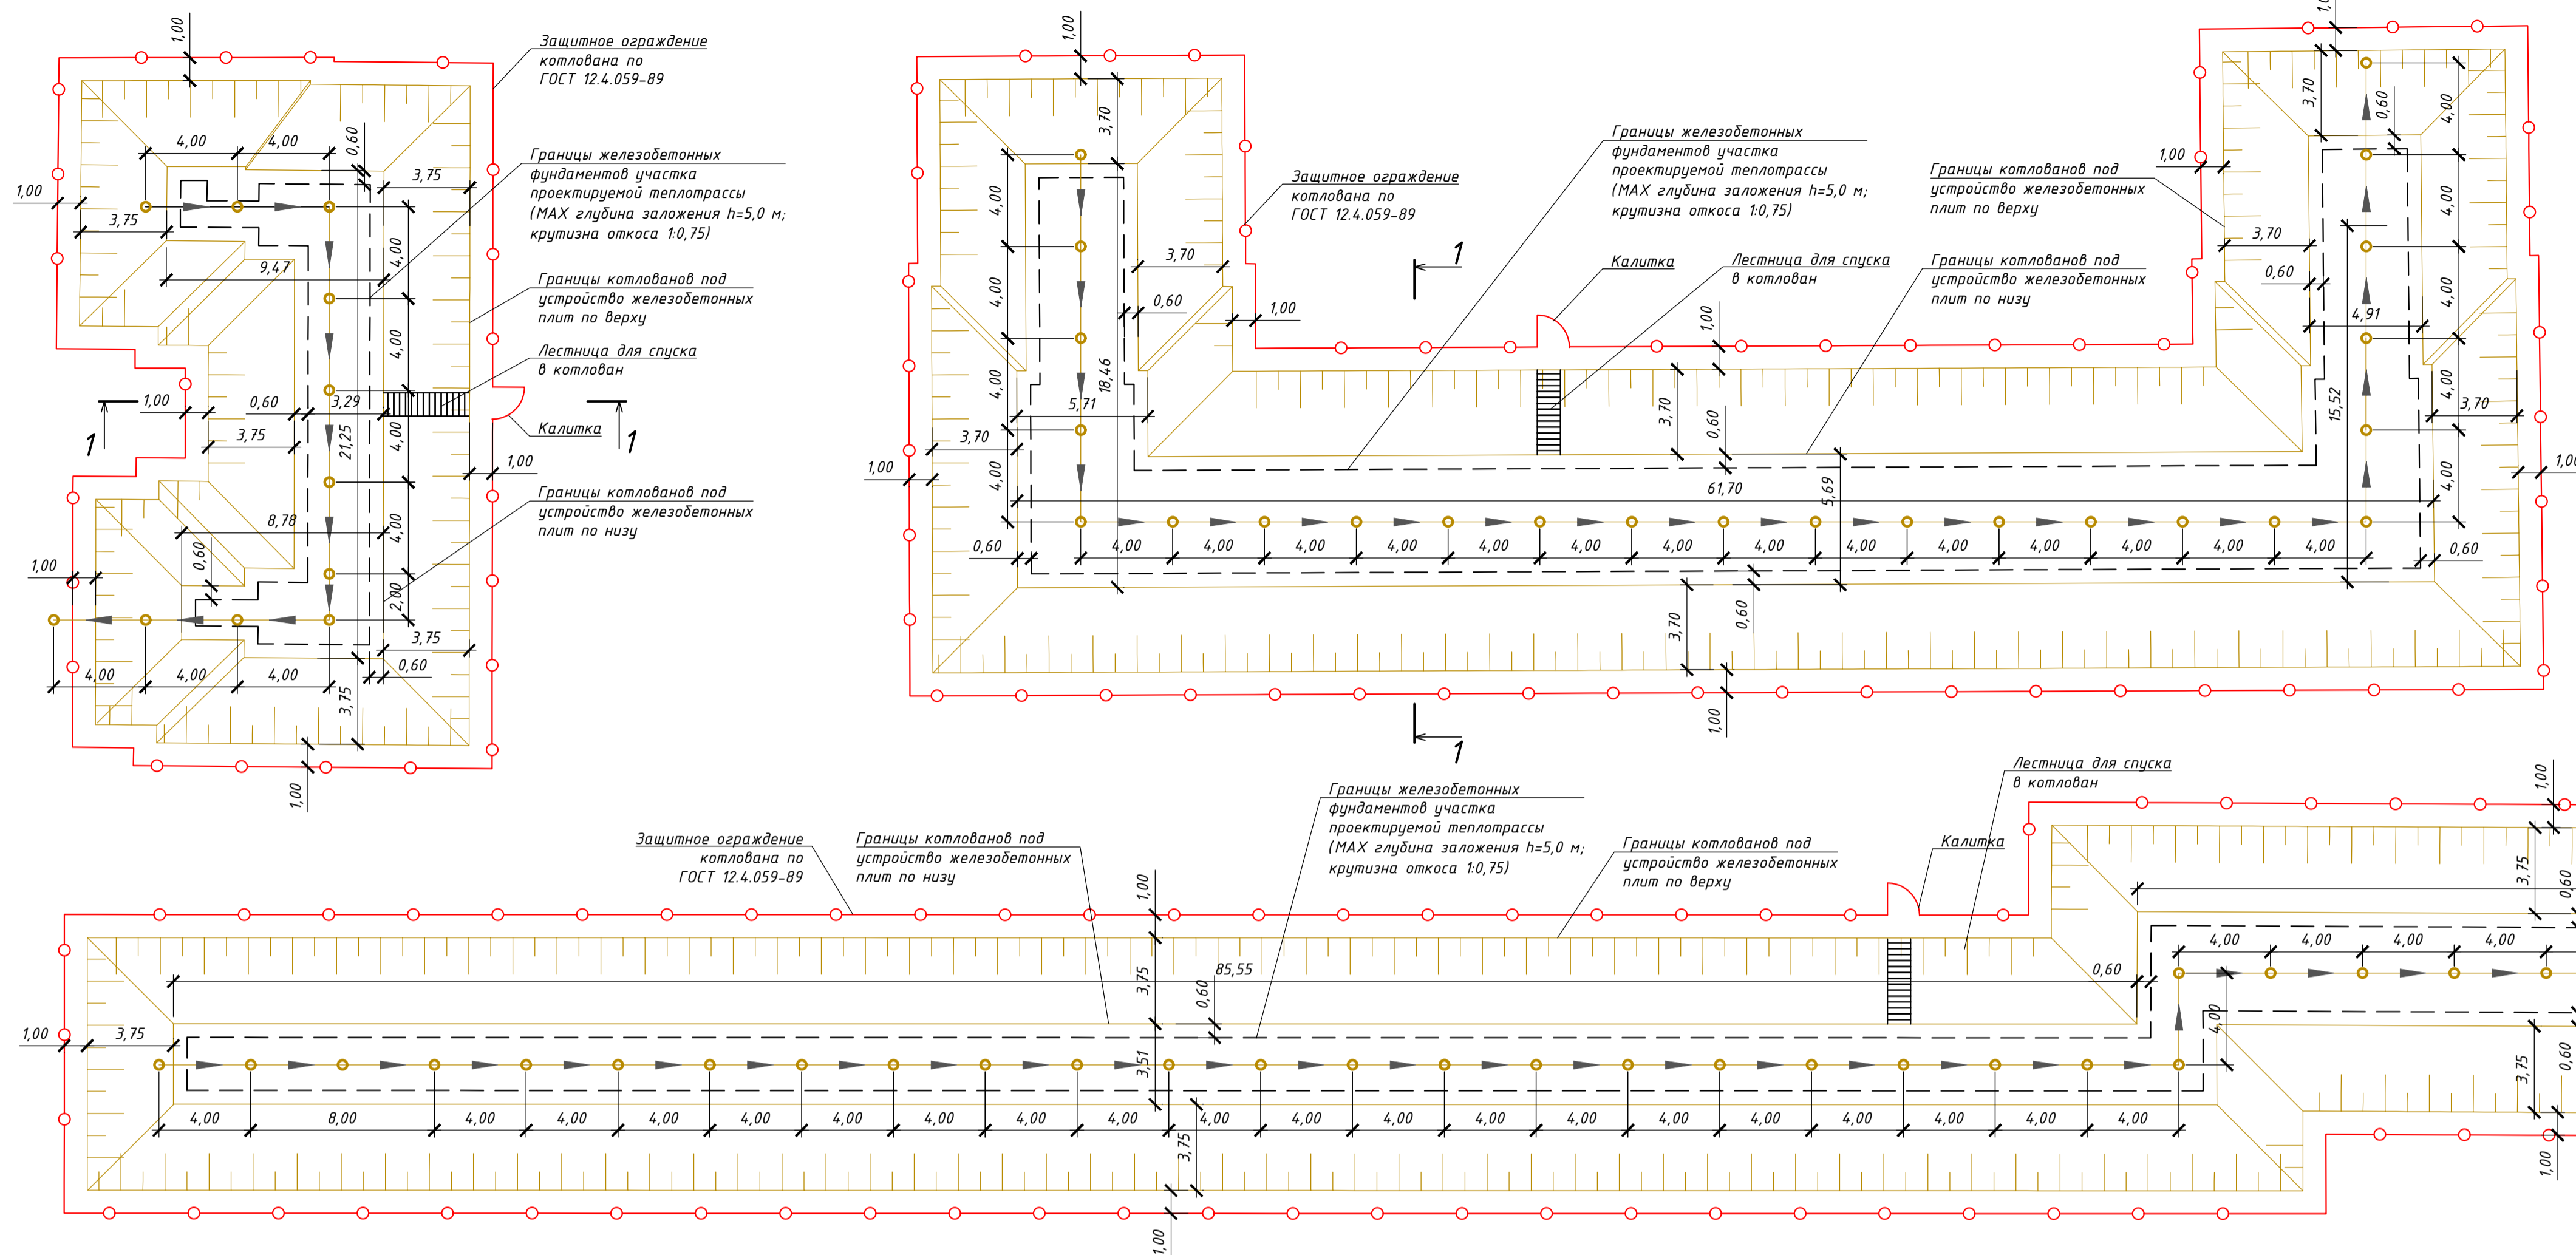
Защитное ограждение котлована по ГОСТ 12.4.059-89

Границы железобетонных фундаментов участка проектируемой теплотрассы (MAX глубина заложения h=5,0 м; крутизна откоса 1:0,75)

Границы котлованов под устройство железобетонных плит по верху

Лестница для спуска в котлован

Калитка

Границы котлованов под устройство железобетонных плит по низу

1,00 4,00 4,00 0,60 3,75 1,00 3,75 9,47 4,00 4,00 1,00 0,60 3,29 3,75 21,25 4,00 1,00 8,78 4,00 0,60 1,00 2,00 3,75 0,60 4,00 4,00 4,00 3,75 1,00 1 1

Защитное ограждение котлована по ГОСТ 12.4.059-89

Границы железобетонных фундаментов участка проектируемой теплотрассы (MAX глубина заложения h=5,0 м; крутизна откоса 1:0,75)

Калитка

Лестница для спуска в котлован

Границы котлованов под устройство железобетонных плит по верху

Границы котлованов под устройство железобетонных плит по низу

1,00 3,70 4,00 4,00 3,70 0,60 1,00 18,46 4,00 5,71 3,70 1,00 4,00 0,60 1,00 3,70 0,60 61,70 5,69 4,00 4,00 4,00 4,00 4,00 4,00 4,00 4,00 4,00 4,00 4,00 4,00 4,00 4,00 0,60 3,70 0,60 1,00 1 1 1,00 3,70 0,60 3,70 0,60 4,91 15,52 4,00 4,00 4,00 4,00 4,00 3,70 4,00 1,00

Защитное ограждение котлована по ГОСТ 12.4.059-89

Границы котлованов под устройство железобетонных плит по низу

Границы железобетонных фундаментов участка проектируемой теплотрассы (MAX глубина заложения h=5,0 м; крутизна откоса 1:0,75)

Границы котлованов под устройство железобетонных плит по верху

Калитка

Лестница для спуска в котлован

1,00 3,75 0,60 85,55 1,00 3,75 3,51 4,00 8,00 4,00 4,00 4,00 4,00 4,00 4,00 4,00 4,00 4,00 4,00 4,00 4,00 4,00 4,00 4,00 4,00 4,00 4,00 4,00 3,75 1,00 0,60 4,00 4,00 4,00 4,00 4,00 1,00 3,75 0,60 3,75 0,60 1,00